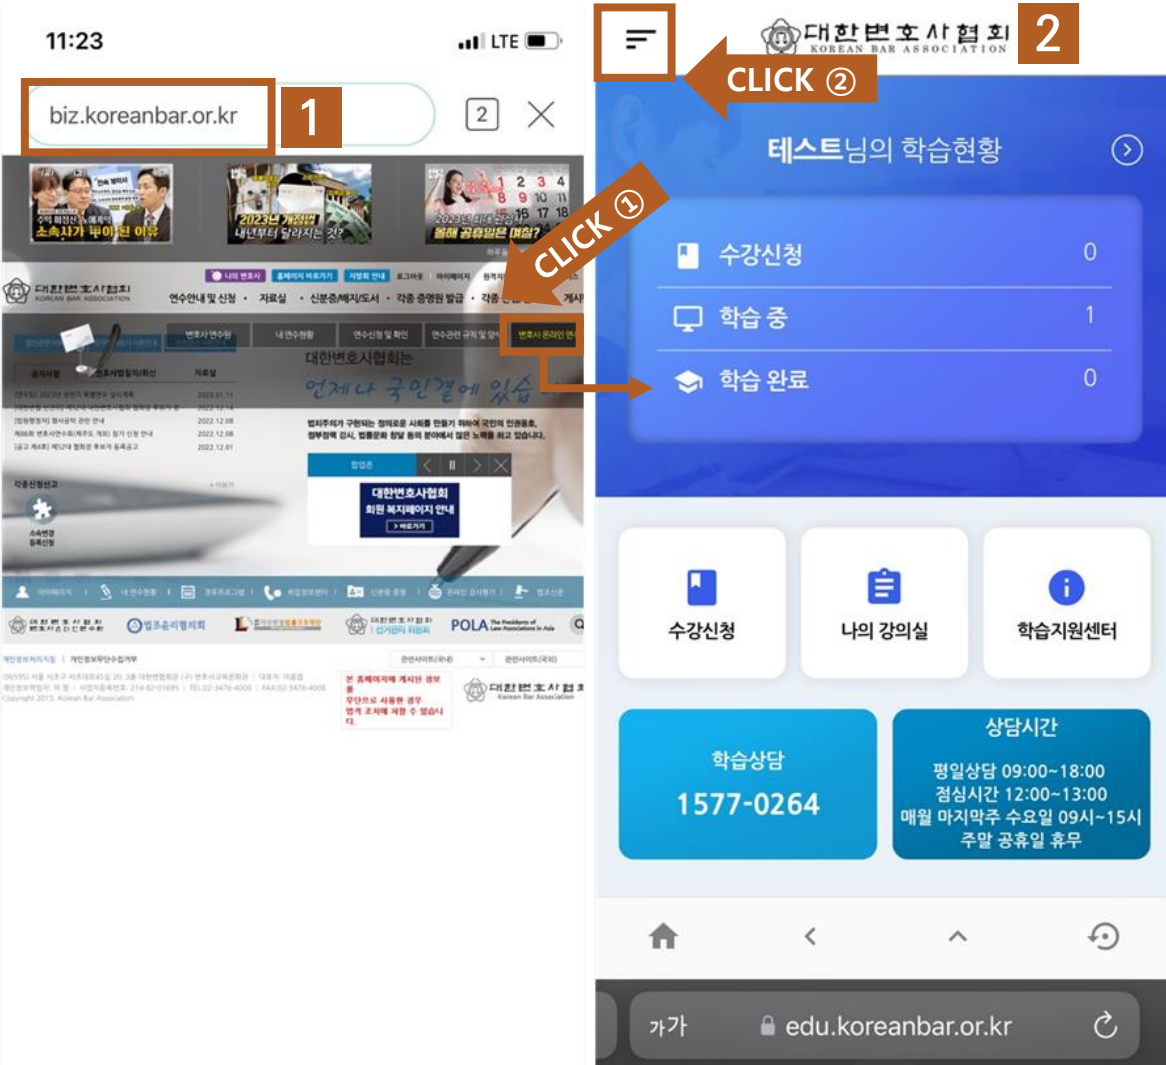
11:23
LTE

biz.koreanbar.or.kr
1
2

소속사가 뿌이 된 이유
2023년 개정법 내년부터 달라지는 것?
2023년 최대 공휴일은 며칠?

CLICK ①

대한변호사협회
KOREAN BAR ASSOCIATION
연수안내 및 신청 · 자료실 · 신분증/해지/도서 · 각종 증명원 발급 · 각종

변호사 연수원
내 연수현황
연수신청 및 확인
변호사 온라인 연수

대한변호사협회는
언제나 국민곁에 있습니다

대한변호사협회 회원 복지페이지 안내

POLA

대한변호사협회

2
대한변호사협회
KOREAN BAR ASSOCIATION

CLICK ②

테스트님의 학습현황

수강신청 0
학습 중 1
학습 완료 0

수강신청
나의 강의실
학습지원센터

학습상담
1577-0264

상담시간
평일상담 09:00~18:00
점심시간 12:00~13:00
매월 마지막주 수요일 09시~15시
주말 공휴일 휴무

가가
edu.koreanbar.or.kr